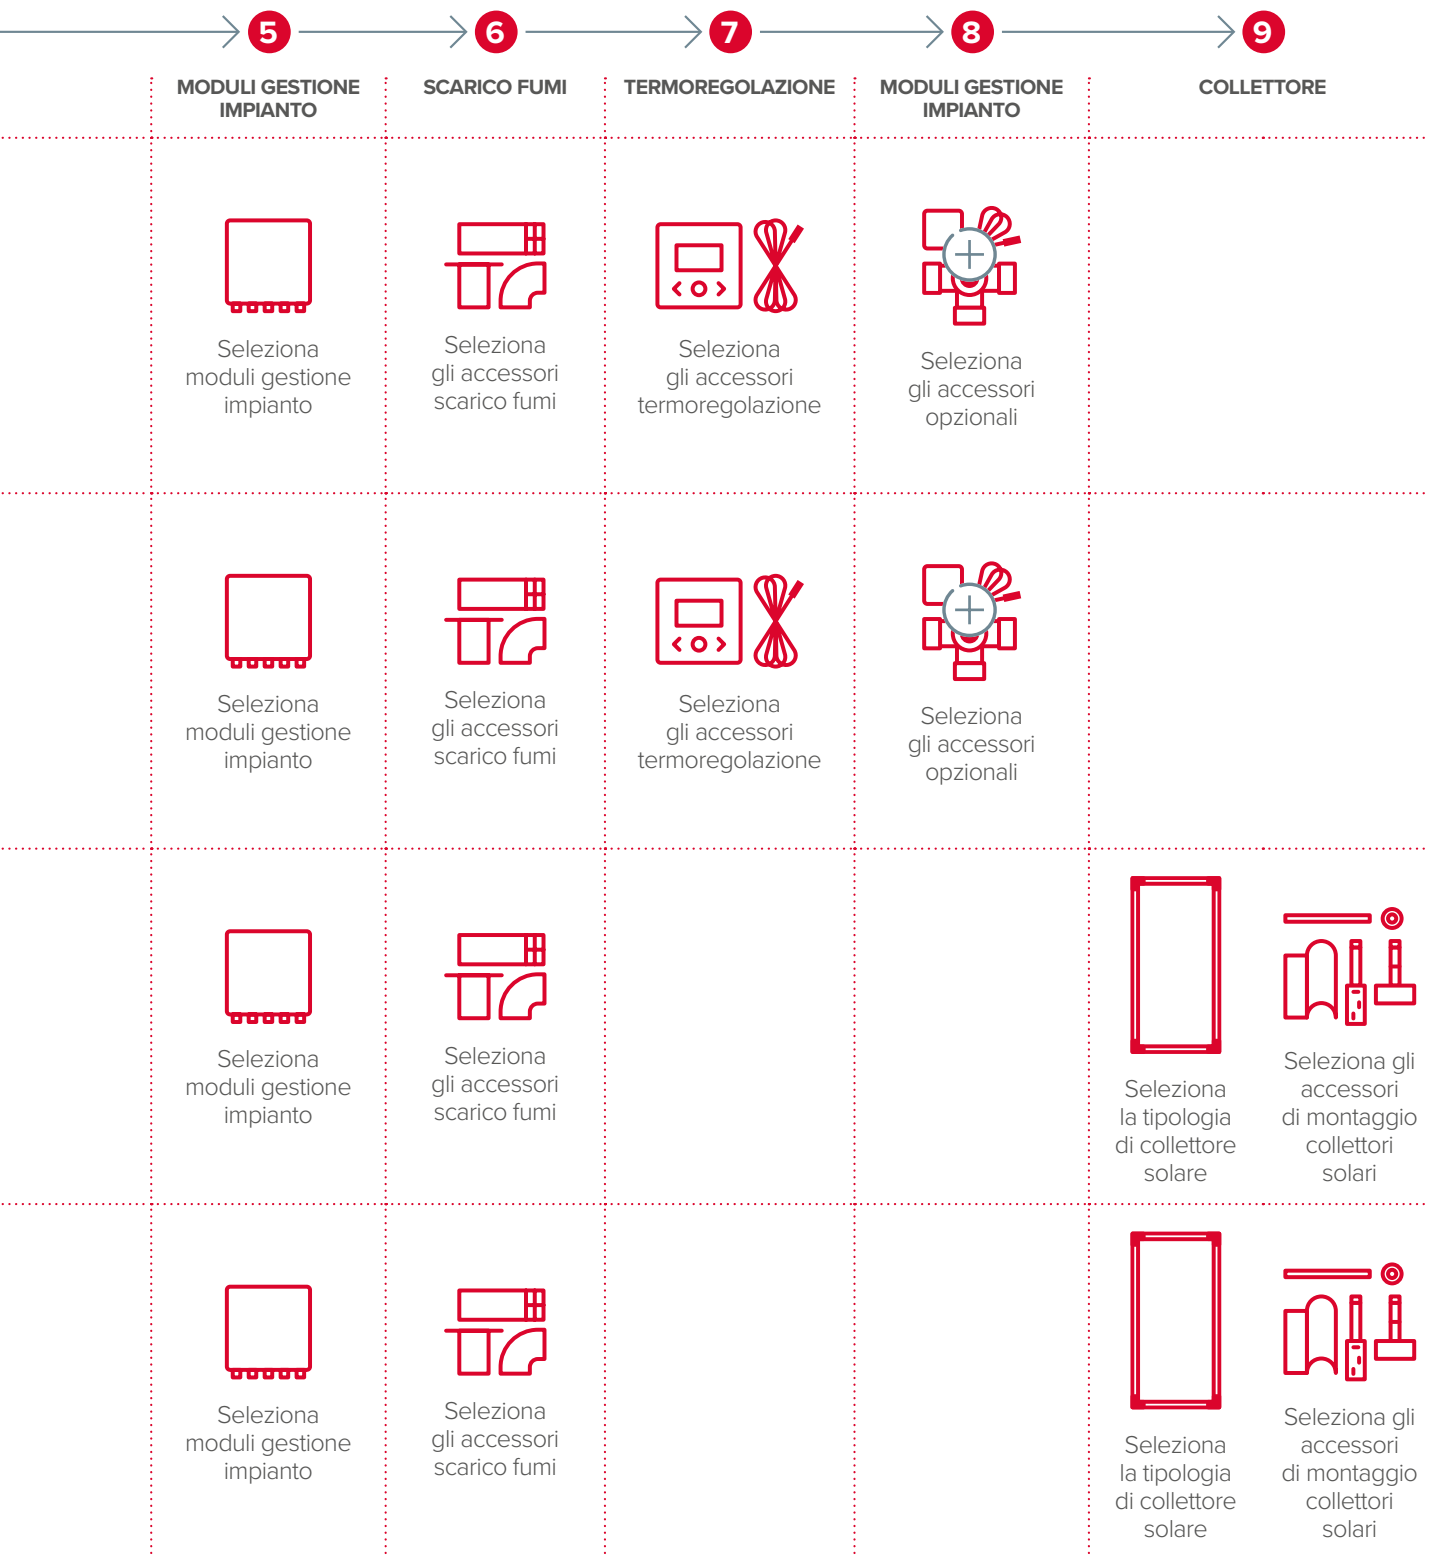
5 6 7 8 9

| MODULI GESTIONE IMPIANTO | SCARICO FUMI | TERMOREGOLAZIONE | MODULI GESTIONE IMPIANTO | COLLETTORE |
|---|---|---|---|---|
| Seleziona moduli gestione impianto | Seleziona gli accessori scarico fumi | Seleziona gli accessori termoregolazione | Seleziona gli accessori opzionali | |
| Seleziona moduli gestione impianto | Seleziona gli accessori scarico fumi | Seleziona gli accessori termoregolazione | Seleziona gli accessori opzionali | |
| Seleziona moduli gestione impianto | Seleziona gli accessori scarico fumi | | | Seleziona la tipologia di collettore solare / Seleziona gli accessori di montaggio collettori solari |
| Seleziona moduli gestione impianto | Seleziona gli accessori scarico fumi | | | Seleziona la tipologia di collettore solare / Seleziona gli accessori di montaggio collettori solari |